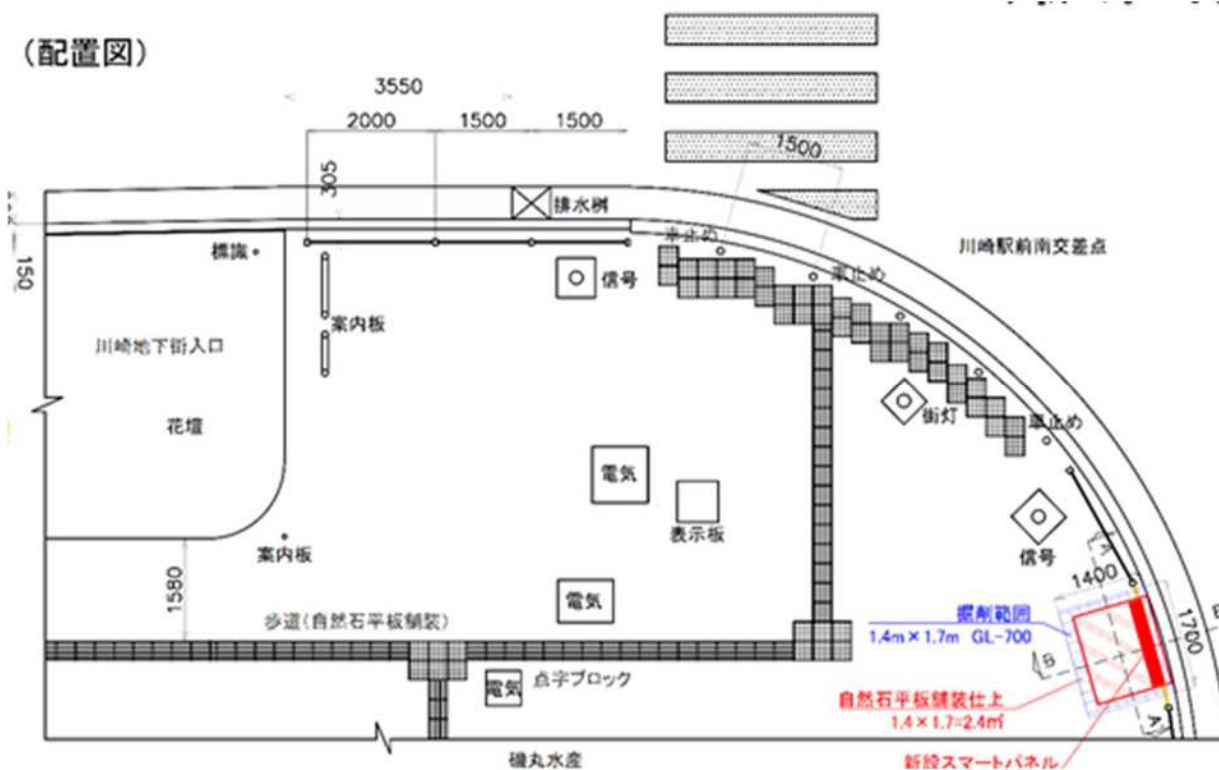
（配置図）

3550

2000 1500 1500

1500

305

150

排水桝

標識

案内板

信号

車止め

車止め

川崎駅前南交差点

川崎地下街入口

花壇

街灯

車止め

電気

表示板

案内板

信号

1400

1580

電気

掘削範囲
1.4m × 1.7m GL-700

1700

歩道（自然石平板舗装）

B

点字ブロック

電気

自然石平板舗装仕上
1.4 × 1.7=2.4㎡

A

磯丸水産

新設スマートパネル